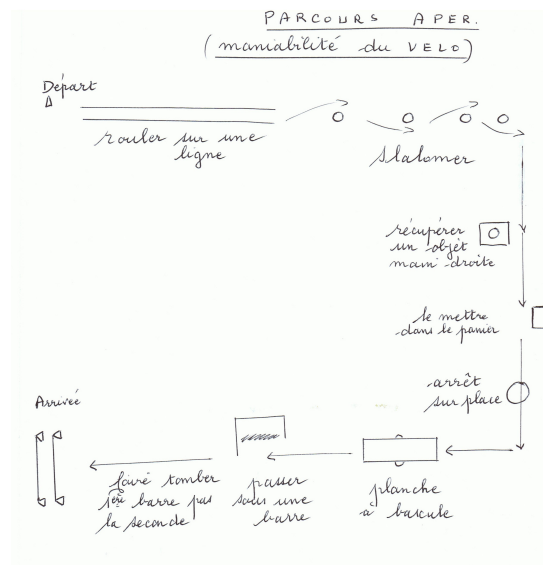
PARCOURS APER.
(maniabilité du VELO)

Départ

rouler sur une ligne

Slalomer

récupérer un objet main droite

le mettre dans le panier

arrêt sur place

Arrivée

faire tomber 1ère barre pas la seconde

passer sous une barre

planche à bascule